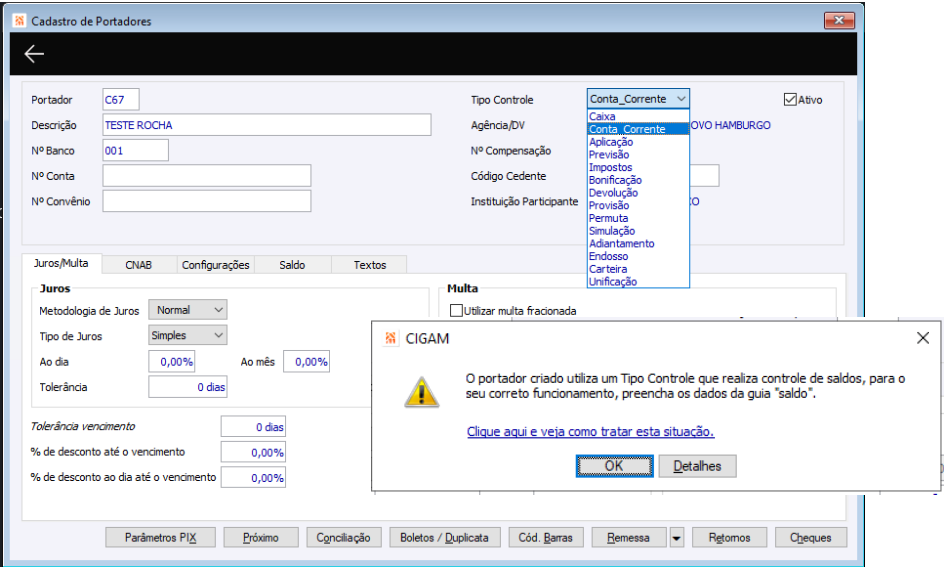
Cadastro de Portadores

Portador C67
Descrição TESTE ROCHA
Nº Banco 001
Nº Conta
Nº Convênio

Tipo Controle Conta_Corrente
Ativo
Agência/DV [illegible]OVO HAMBURGO
Nº Compensação
Código Cedente
Instituição Participante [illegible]O

Caixa
Conta_Corrente
Aplicação
Previsão
Impostos
Bonificação
Devolução
Provisão
Permuta
Simulação
Adiantamento
Endosso
Carteira
Unificação

Juros/Multa | CNAB | Configurações | Saldo | Textos

Juros
Metodologia de Juros Normal
Tipo de Juros Simples
Ao dia 0,00%
Ao mês 0,00%
Tolerância 0 dias

Multa
Utilizar multa fracionada

Tolerância vencimento 0 dias
% de desconto até o vencimento 0,00%
% de desconto ao dia até o vencimento 0,00%

CIGAM

O portador criado utiliza um Tipo Controle que realiza controle de saldos, para o seu correto funcionamento, preencha os dados da guia "saldo".

Clique aqui e veja como tratar esta situação.

OK
Detalhes

Parâmetros PIX | Próximo | Conciliação | Boletos / Duplicata | Cód. Barras | Remessa | Retornos | Cheques